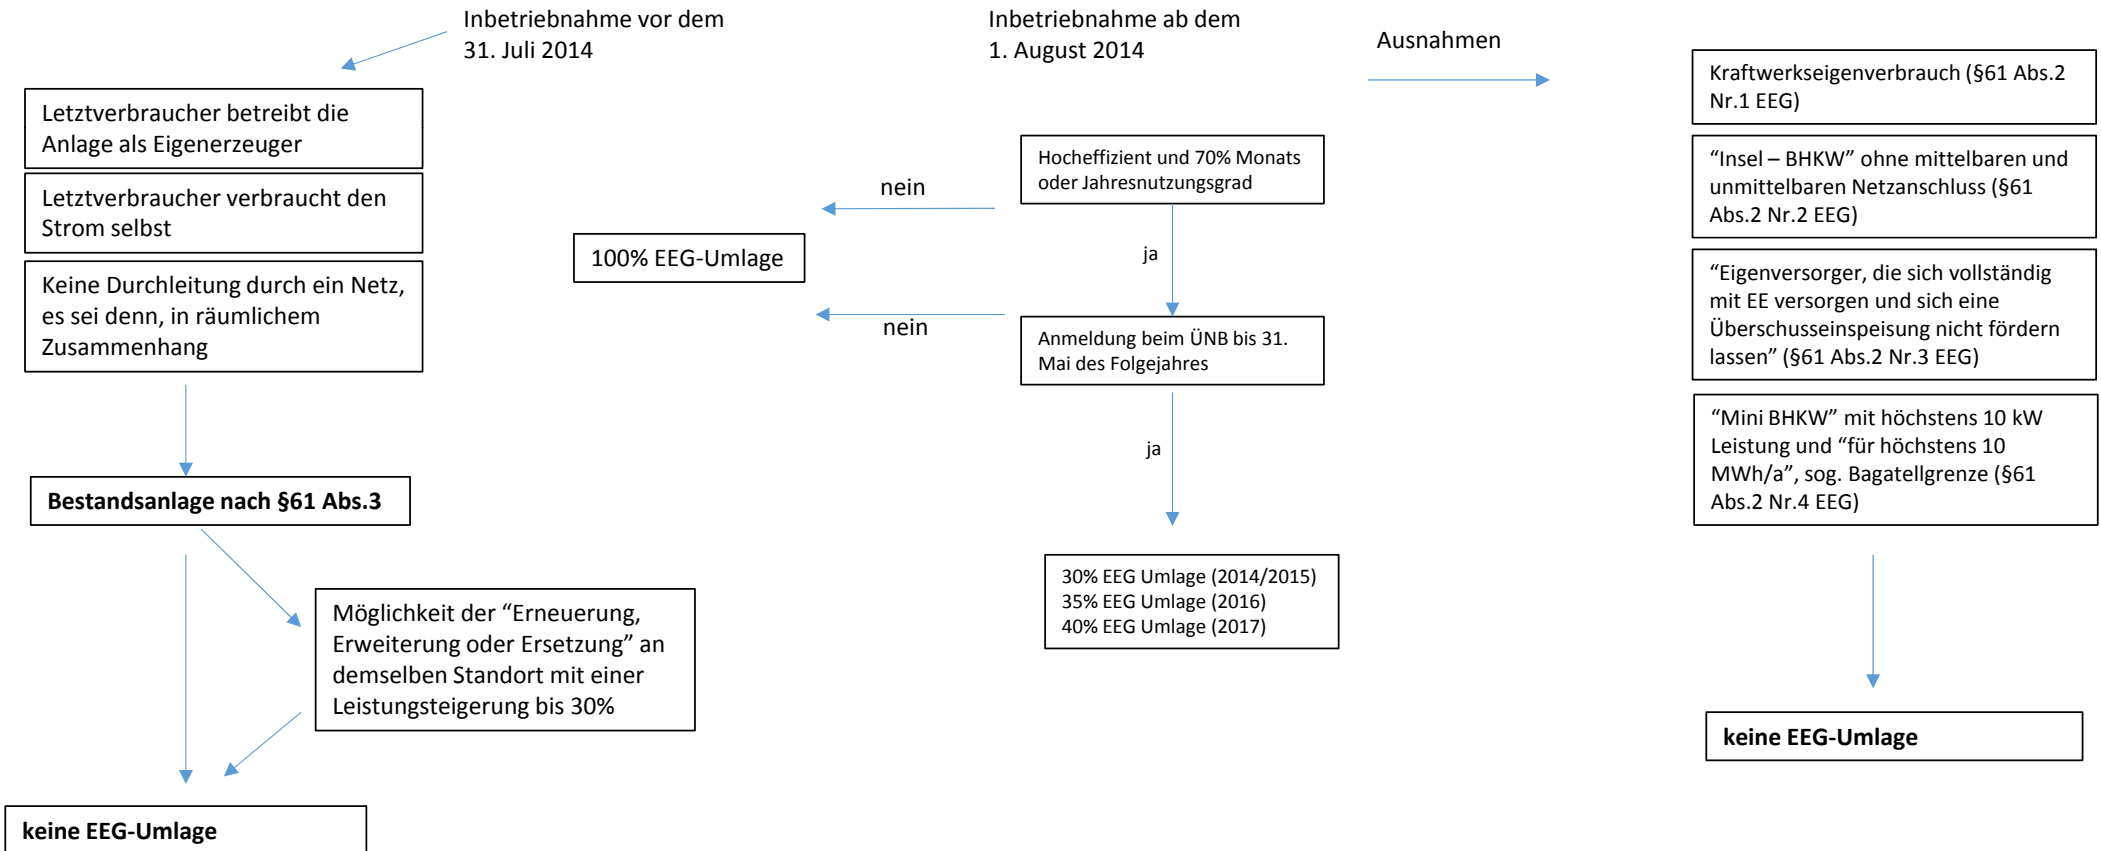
Inbetriebnahme vor dem 31. Juli 2014

Letztverbraucher betreibt die Anlage als Eigenerzeuger

Letztverbraucher verbraucht den Strom selbst

Keine Durchleitung durch ein Netz, es sei denn, in räumlichem Zusammenhang

Bestandsanlage nach §61 Abs.3

Möglichkeit der “Erneuerung, Erweiterung oder Ersetzung” an demselben Standort mit einer Leistungsteigerung bis 30%

keine EEG-Umlage

Inbetriebnahme ab dem 1. August 2014

Hocheffizient und 70% Monats oder Jahresnutzungsgrad

nein

100% EEG-Umlage

ja

nein

Anmeldung beim ÜNB bis 31. Mai des Folgejahres

ja

30% EEG Umlage (2014/2015)
35% EEG Umlage (2016)
40% EEG Umlage (2017)

Ausnahmen

Kraftwerkseigenverbrauch (§61 Abs.2 Nr.1 EEG)

“Insel – BHKW” ohne mittelbaren und unmittelbaren Netzanschluss (§61 Abs.2 Nr.2 EEG)

“Eigenversorger, die sich vollständig mit EE versorgen und sich eine Überschusseinspeisung nicht fördern lassen” (§61 Abs.2 Nr.3 EEG)

“Mini BHKW” mit höchstens 10 kW Leistung und “für höchstens 10 MWh/a”, sog. Bagatellgrenze (§61 Abs.2 Nr.4 EEG)

keine EEG-Umlage